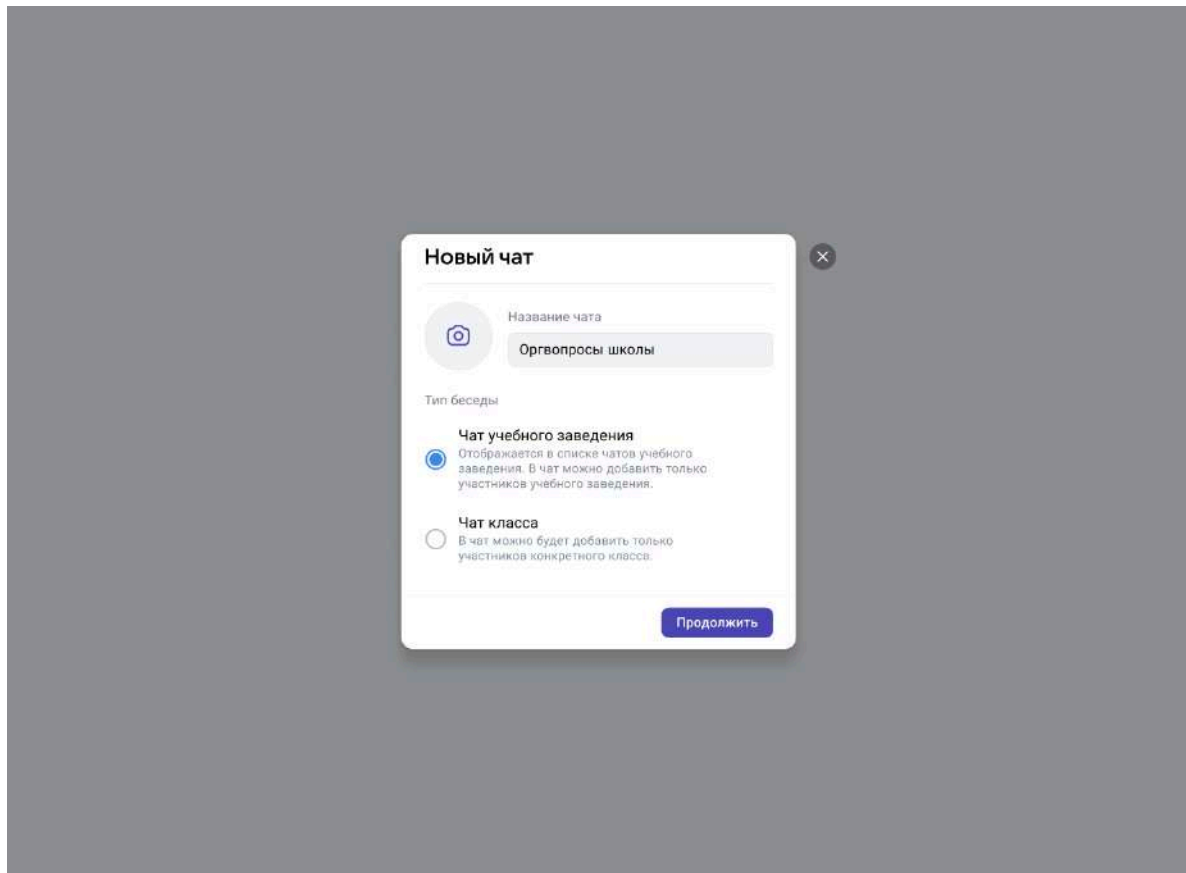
Новый чат

Название чата

Оргвопросы школы

Тип беседы

Чат учебного заведения
Отображается в списке чатов учебного заведения. В чат можно добавить только участников учебного заведения.

Чат класса
В чат можно будет добавить только участников конкретного класса.

Продолжить